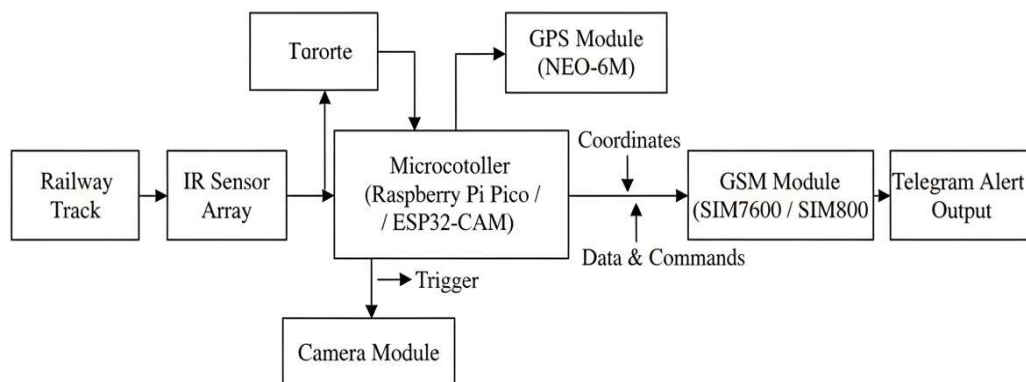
Tarorte

GPS Module (NEO-6M)

Railway Track

IR Sensor Array

Microcotoller (Raspberry Pi Pico / / ESP32-CAM)

Coordinates

GSM Module (SIM7600 / SIM800

Telegram Alert Output

Data & Commands

Trigger

Camera Module